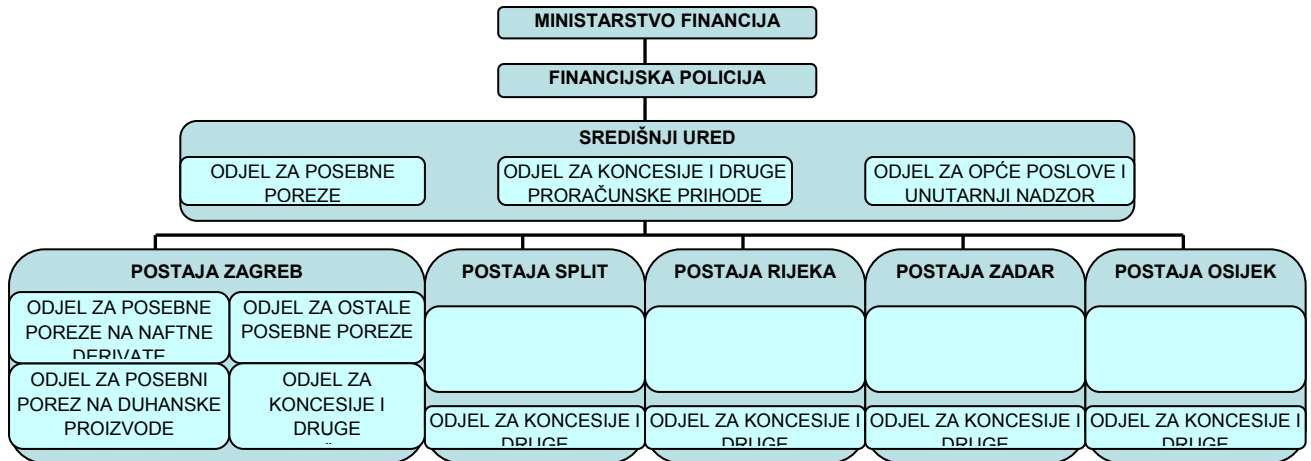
MINISTARSTVO FINANCIJA

FINANCIJSKA POLICIJA

SREDIŠNJI URED

ODJEL ZA POSEBNE POREZE

ODJEL ZA KONCESIJE I DRUGE PRORAČUNSKE PRIHODE

ODJEL ZA OPĆE POSLOVE I UNUTARNJI NADZOR

POSTAJA ZAGREB

ODJEL ZA POSEBNE POREZE NA NAFTNE DERIVATE

ODJEL ZA OSTALE POSEBNE POREZE

ODJEL ZA POSEBNI POREZ NA DUHANSKE PROIZVODE

ODJEL ZA KONCESIJE I DRUGE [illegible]

POSTAJA SPLIT

ODJEL ZA KONCESIJE I DRUGE

POSTAJA RIJEKA

ODJEL ZA KONCESIJE I DRUGE

POSTAJA ZADAR

ODJEL ZA KONCESIJE I DRUGE

POSTAJA OSIJEK

ODJEL ZA KONCESIJE I DRUGE